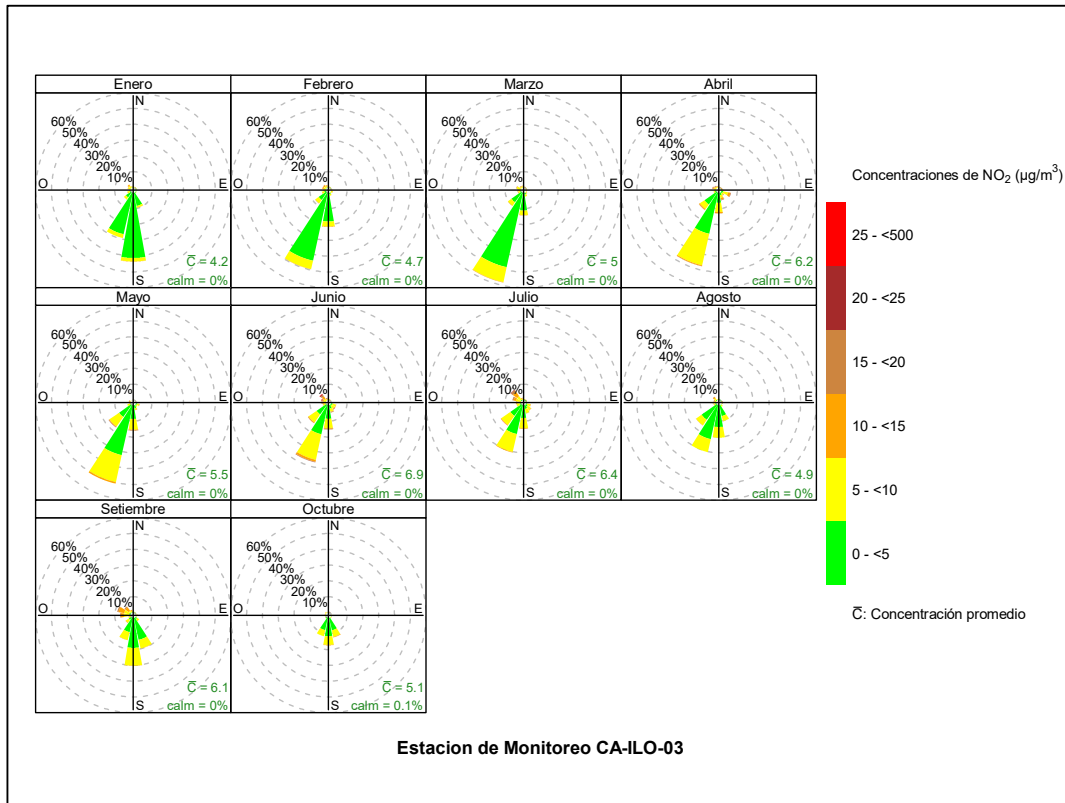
Enero
N
60%
50%
40%
30%
20%
10%
O
E
S
$\bar{C}$ = 4.2
calm = 0%

Febrero
N
60%
50%
40%
30%
20%
10%
O
E
S
$\bar{C}$ = 4.7
calm = 0%

Marzo
N
60%
50%
40%
30%
20%
10%
O
E
S
$\bar{C}$ = 5
calm = 0%

Abril
N
60%
50%
40%
30%
20%
10%
O
E
S
$\bar{C}$ = 6.2
calm = 0%

Mayo
N
60%
50%
40%
30%
20%
10%
O
E
S
$\bar{C}$ = 5.5
calm = 0%

Junio
N
60%
50%
40%
30%
20%
10%
O
E
S
$\bar{C}$ = 6.9
calm = 0%

Julio
N
60%
50%
40%
30%
20%
10%
O
E
S
$\bar{C}$ = 6.4
calm = 0%

Agosto
N
60%
50%
40%
30%
20%
10%
O
E
S
$\bar{C}$ = 4.9
calm = 0%

Setiembre
N
60%
50%
40%
30%
20%
10%
O
E
S
$\bar{C}$ = 6.1
calm = 0%

Octubre
N
60%
50%
40%
30%
20%
10%
O
E
S
$\bar{C}$ = 5.1
calm = 0.1%

Concentraciones de $NO_2$ ($\mu g/m^3$)
25 - <500
20 - <25
15 - <20
10 - <15
5 - <10
0 - <5
$\bar{C}$: Concentración promedio

Estacion de Monitoreo CA-ILO-03